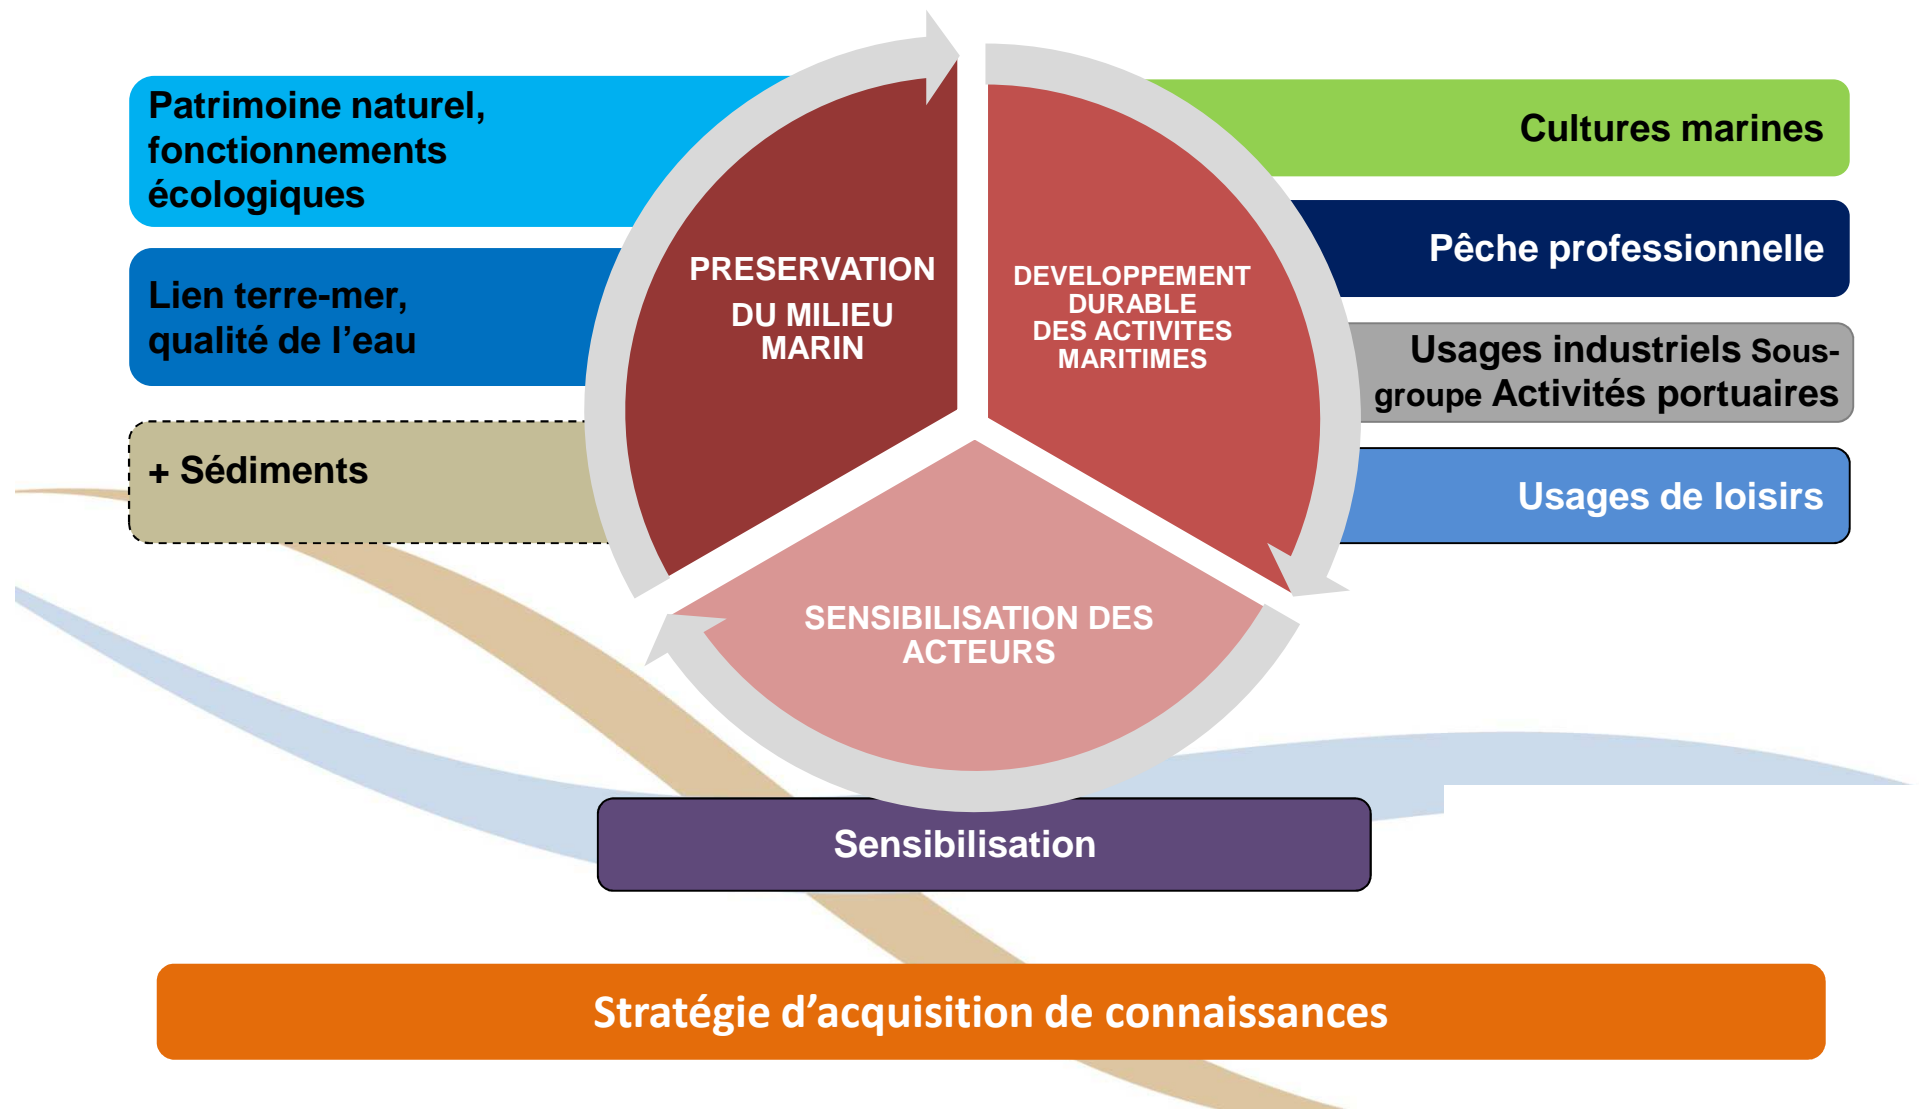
Patrimoine naturel, fonctionnements écologiques

Lien terre-mer, qualité de l’eau

+ Sédiments

PRESERVATION DU MILIEU MARIN

DEVELOPPEMENT DURABLE DES ACTIVITES MARITIMES

SENSIBILISATION DES ACTEURS

Cultures marines

Pêche professionnelle

Usages industriels Sous-groupe Activités portuaires

Usages de loisirs

Sensibilisation

Stratégie d’acquisition de connaissances